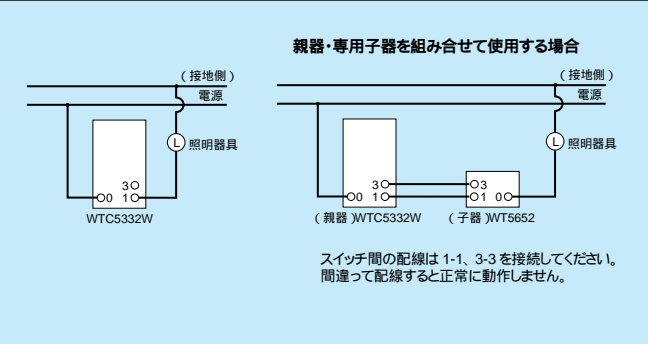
親器・専用子器を組み合せて使用する場合

（接地側）
電源
L 照明器具
3
0 1
WTC5332W

（接地側）
電源
L 照明器具
3
0 1
（親器）WTC5332W
3
1 0
（子器）WT5652

スイッチ間の配線は 1-1、3-3 を接続してください。
間違って配線すると正常に動作しません。